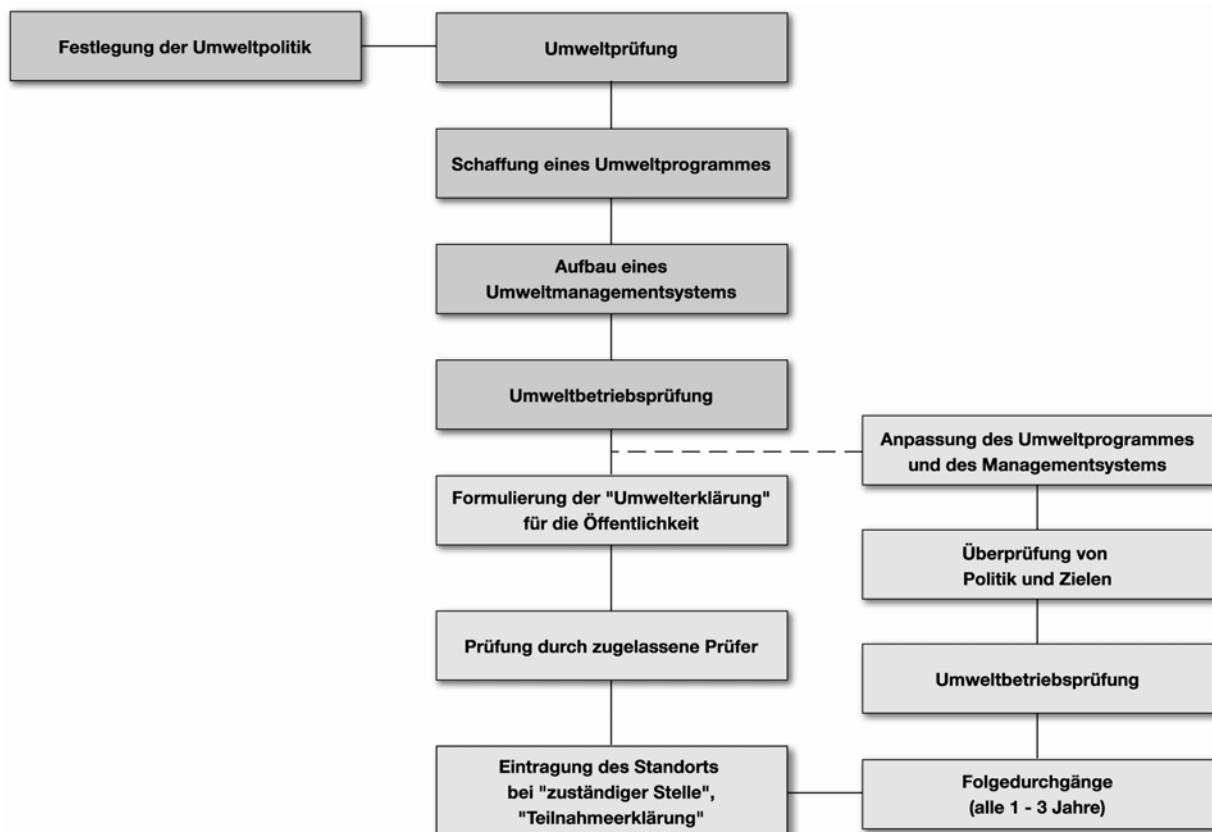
Festlegung der Umweltpolitik

Umweltprüfung

Schaffung eines Umweltprogrammes

Aufbau eines Umweltmanagementsystems

Umweltbetriebsprüfung

Anpassung des Umweltprogrammes und des Managementsystems

Formulierung der "Umwelterklärung" für die Öffentlichkeit

Überprüfung von Politik und Zielen

Prüfung durch zugelassene Prüfer

Umweltbetriebsprüfung

Eintragung des Standorts bei "zuständiger Stelle", "Teilnahmeerklärung"

Folgedurchgänge (alle 1 - 3 Jahre)